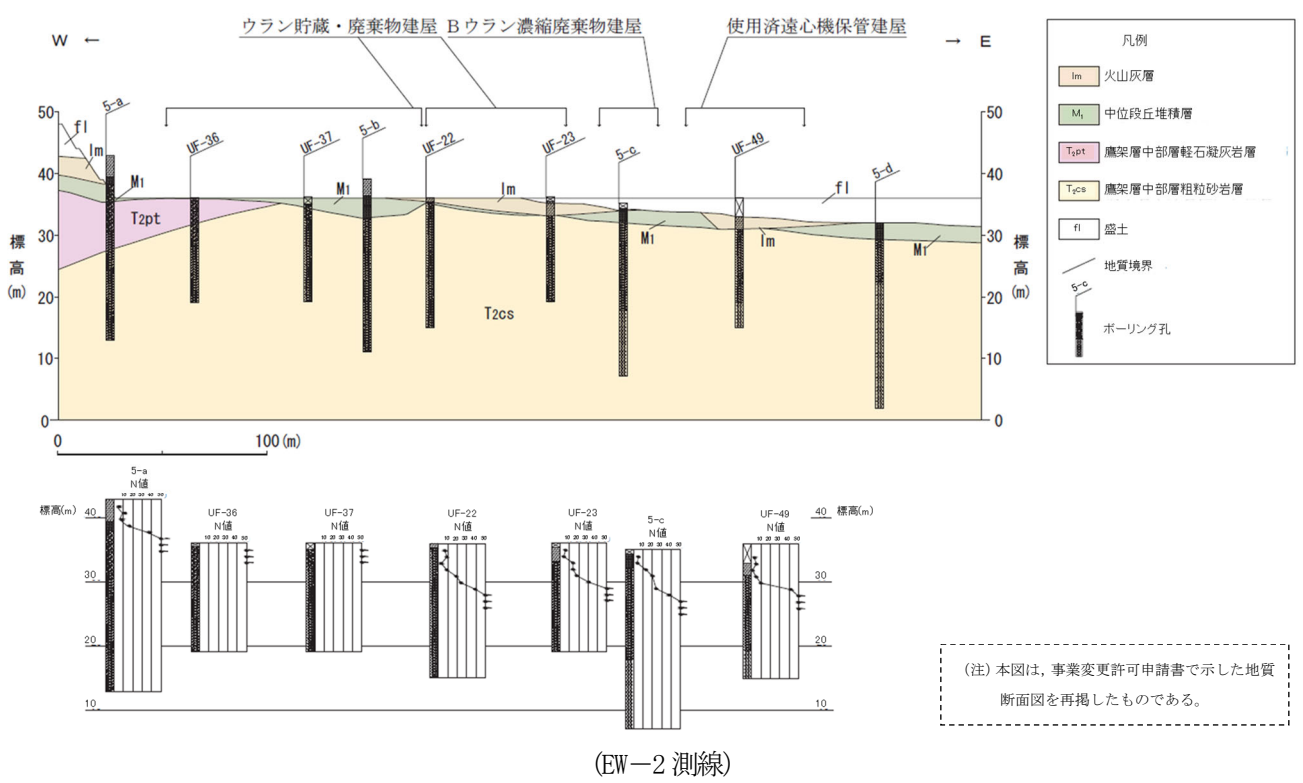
W ←

ウラン貯蔵・廃棄物建屋　Bウラン濃縮廃棄物建屋　使用済遠心機保管建屋

→ E

凡例

lm 火山灰層

$M_1$ 中位段丘堆積層

$T_2pt$ 鷹架層中部層軽石凝灰岩層

$T_2cs$ 鷹架層中部層粗粒砂岩層

fl 盛土

地質境界

5-c

ボーリング孔

50
40
30
20
10
0

標高(m)

5-a　UF-36　UF-37　5-b　UF-22　UF-23　5-c　UF-49　5-d

fl
lm
$M_1$
T2pt
$M_1$
lm
fl
$M_1$
lm
$M_1$
T2cs

50
40
30
20
10
0

標高(m)

0　100(m)

5-a N値
UF-36 N値
UF-37 N値
UF-22 N値
UF-23 N値
5-c N値
UF-49 N値

10 20 30 40 50

標高(m)
40
30
20
10

40 標高(m)
30
20
10

(注) 本図は，事業変更許可申請書で示した地質断面図を再掲したものである。

(EW−2 測線)